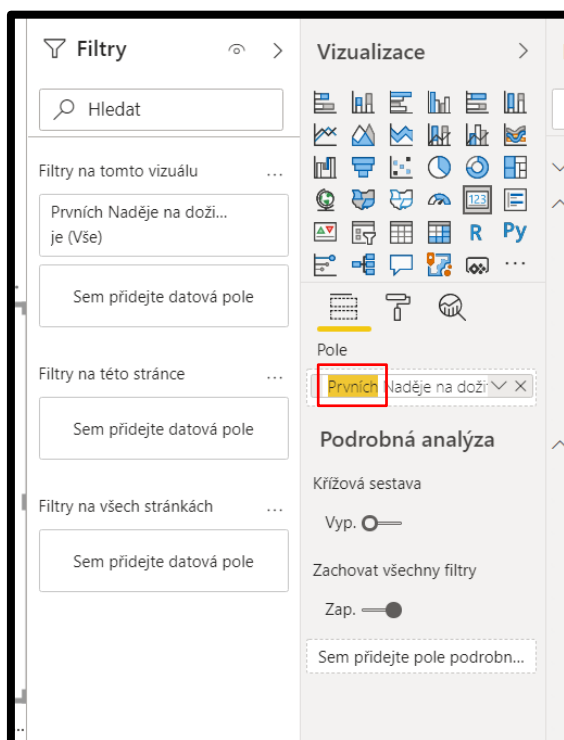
Filtry

Hledat

Filtry na tomto vizuálu ...

Prvních Naděje na doži...
je (Vše)

Sem přidejte datová pole

Filtry na této stránce ...

Sem přidejte datová pole

Filtry na všech stránkách ...

Sem přidejte datová pole

Vizualizace

R Py ...

Pole

Prvních Naděje na doží

Podrobná analýza

Křížová sestava

Vyp.

Zachovat všechny filtry

Zap.

Sem přidejte pole podrobn...